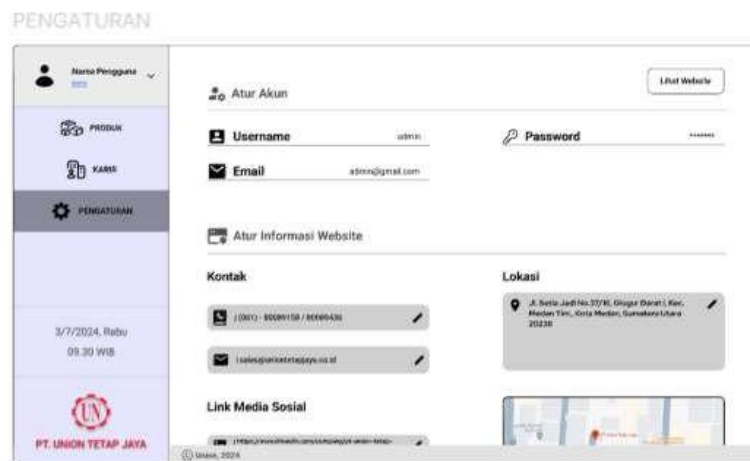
PENGATURAN

Nama Pengguna
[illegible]

PRODUK

KARIR

PENGATURAN

3/7/2024, Rabu
09.30 WIB

PT. UNION TETAP JAYA

Atur Akun

Lihat Website

Username admin

Password *******

Email admin@gmail.com

Atur Informasi Website

Kontak

(061) - 80089158 / 80089436

sales@uniontetapjaya.co.id

Lokasi

Jl. Setia Jadi No.37/41, Glugur Darat I, Kec. Medan Tim., Kota Medan, Sumatera Utara 20238

Link Media Sosial

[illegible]

© Union, 2024